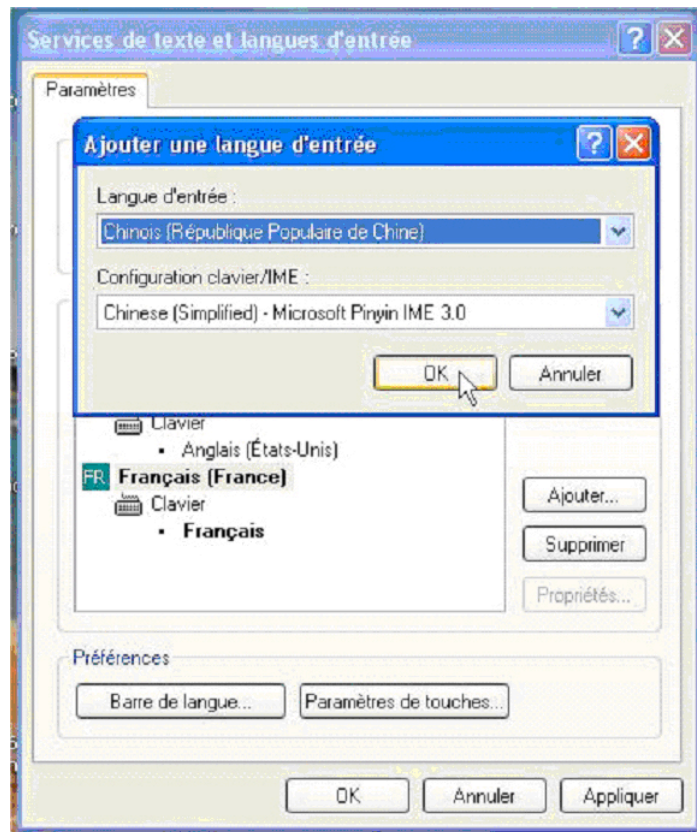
Services de texte et langues d'entrée
?
X
Paramètres
Ajouter une langue d'entrée
?
X
Langue d'entrée :
Chinois (République Populaire de Chine)
Configuration clavier/IME :
Chinese (Simplified) - Microsoft Pinyin IME 3.0
OK
Annuler
Clavier
• Anglais (États-Unis)
FR Français (France)
Clavier
• Français
Ajouter...
Supprimer
Propriétés...
Préférences
Barre de langue...
Paramètres de touches...
OK
Annuler
Appliquer